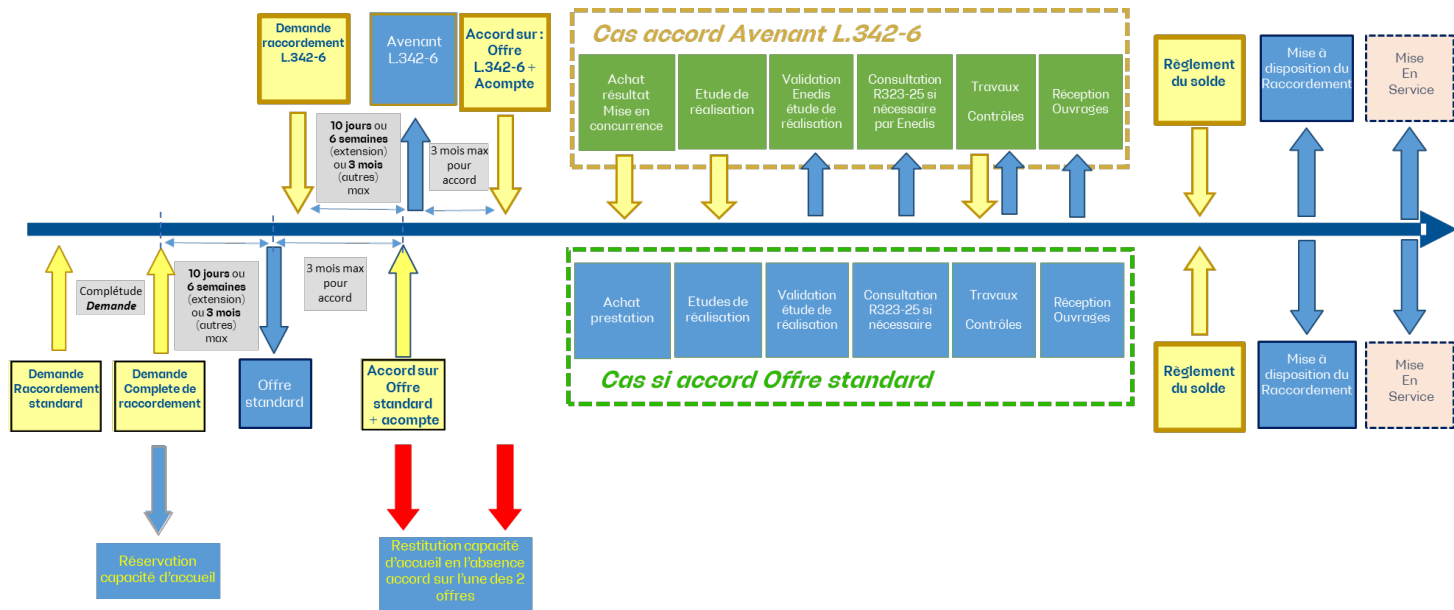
Demande raccordement L.342-6

Avenant L.342-6

Accord sur : Offre L.342-6 + Acompte

10 jours ou 6 semaines (extension) ou 3 mois (autres) max

3 mois max pour accord

Cas accord Avenant L.342-6

Achat résultat Mise en concurrence

Etude de réalisation

Validation Enedis étude de réalisation

Consultation R323-25 si nécessaire par Enedis

Travaux

Contrôles

Réception Ouvrages

Règlement du solde

Mise à disposition du Raccordement

Mise En Service

Complétude Demande

10 jours ou 6 semaines (extension) ou 3 mois (autres) max

3 mois max pour accord

Achat prestation

Etudes de réalisation

Validation étude de réalisation

Consultation R323-25 si nécessaire

Travaux

Contrôles

Réception Ouvrages

Cas si accord Offre standard

Règlement du solde

Mise à disposition du Raccordement

Mise En Service

Demande Raccordement standard

Demande Complete de raccordement

Offre standard

Accord sur Offre standard + acompte

Réservation capacité d'accueil

Restitution capacité d'accueil en l'absence accord sur l'une des 2 offres